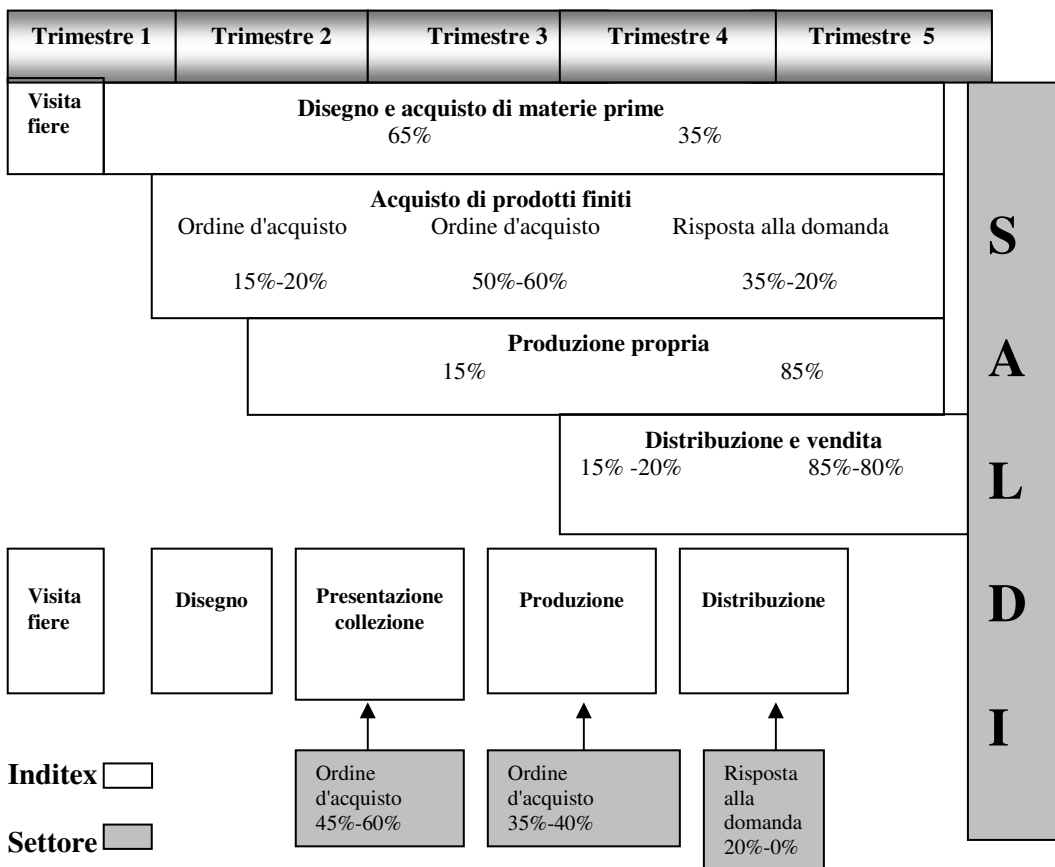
Trimestre 1 | Trimestre 2 | Trimestre 3 | Trimestre 4 | Trimestre 5

Visita fiere

Disegno e acquisto di materie prime
65% 35%

Acquisto di prodotti finiti
Ordine d'acquisto Ordine d'acquisto Risposta alla domanda
15%-20% 50%-60% 35%-20%

Produzione propria
15% 85%

Distribuzione e vendita
15% -20% 85%-80%

SALDI

Visita fiere

Disegno

Presentazione collezione

Produzione

Distribuzione

Ordine d'acquisto 45%-60%

Ordine d'acquisto 35%-40%

Risposta alla domanda 20%-0%

Inditex

Settore